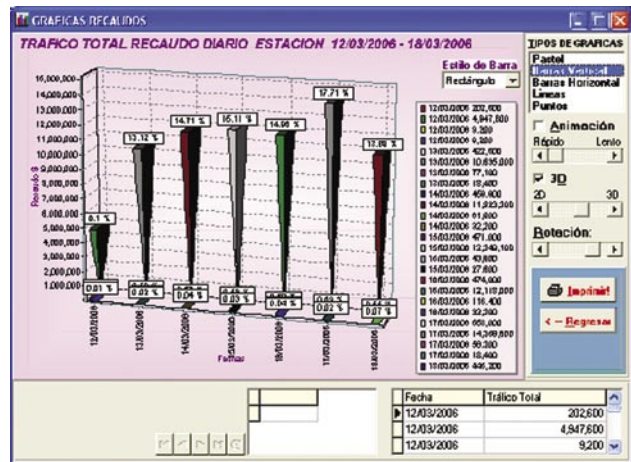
GRAFICAS RECAUDOS

TRAFICO TOTAL RECAUDO DIARIO ESTACION 12/03/2006 - 18/03/2006

Estilo de Barra
Rectángulo

16,000,000
15,000,000
14,000,000
13,000,000
12,000,000
11,000,000
10,000,000
9,000,000
8,000,000
7,000,000
6,000,000
5,000,000
4,000,000
3,000,000
2,000,000
1,000,000

Recaudo $

8.1 %
13.12 %
14.71 %
15.11 %
14.06 %
17.71 %
12.89 %
0.01 %
0.02 %
0.04 %
0.03 %
0.04 %
0.02 %
0.07 %

12/03/2006
13/03/2006
14/03/2006
15/03/2006
16/03/2006
17/03/2006
18/03/2006
Fechas

12/03/2006 202,600
12/03/2006 4,947,600
12/03/2006 9,200
12/03/2006 9,200
13/03/2006 422,600
13/03/2006 10,635,600
13/03/2006 77,100
13/03/2006 18,400
14/03/2006 459,400
14/03/2006 11,923,300
14/03/2006 61,600
14/03/2006 32,200
15/03/2006 471,600
15/03/2006 12,249,100
15/03/2006 43,600
15/03/2006 27,600
16/03/2006 474,600
16/03/2006 12,118,000
16/03/2006 116,400
16/03/2006 32,200
17/03/2006 650,000
17/03/2006 14,358,600
17/03/2006 58,300
17/03/2006 18,400
18/03/2006 446,200

TIPOS DE GRAFICAS
Pastel
Barras Vertical
Barras Horizontal
Lineas
Puntos

Animación
Rápido Lento

3D
2D 3D

Rotación:

Imprimir!

<-- Regresar

| Fecha | Tráfico Total |
|---|---|
| 12/03/2006 | 202,600 |
| 12/03/2006 | 4,947,600 |
| 12/03/2006 | 9,200 |